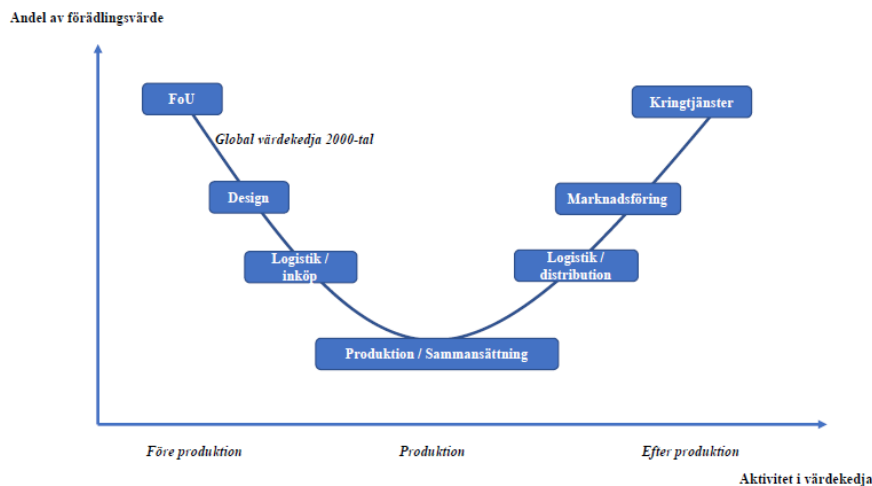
Andel av förädlingsvärde

FoU

Global värdekedja 2000-tal

Design

Logistik / inköp

Produktion / Sammansättning

Logistik / distribution

Marknadsföring

Kringtjänster

Före produktion

Produktion

Efter produktion

Aktivitet i värdekedja